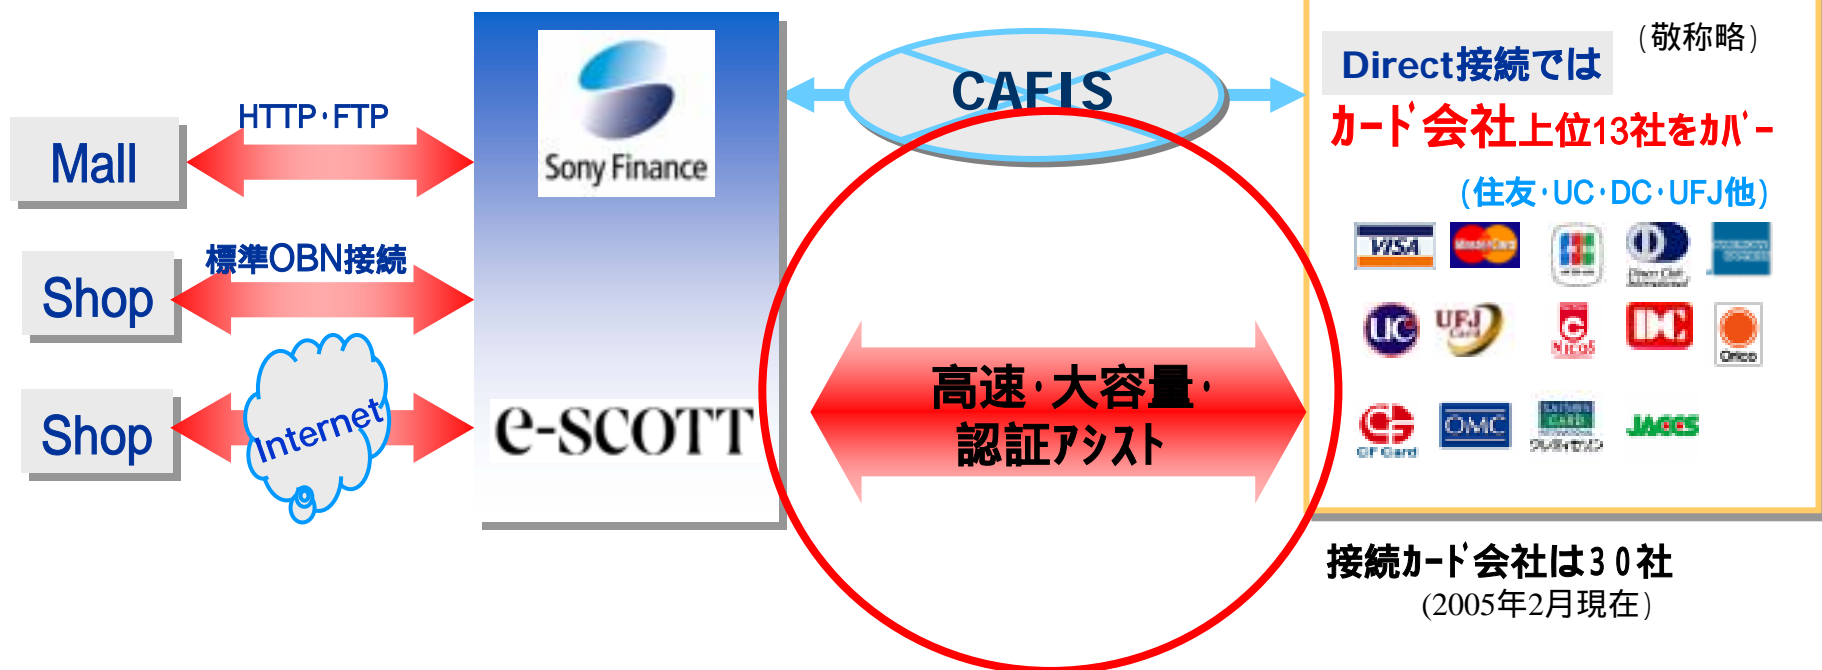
Mall

HTTP･FTP

Shop

標準OBN接続

Shop

Internet

Sony Finance

e-SCOTT

CAFIS

高速･大容量･
認証アシスト

（敬称略）

Direct接続では

カード会社上位13社をカバー

（住友･UC･DC･UFJ他）

VISA

UC

UFJ

NICOS

DC

Orico

OMC

JACCS

接続カード会社は30社
（2005年2月現在）